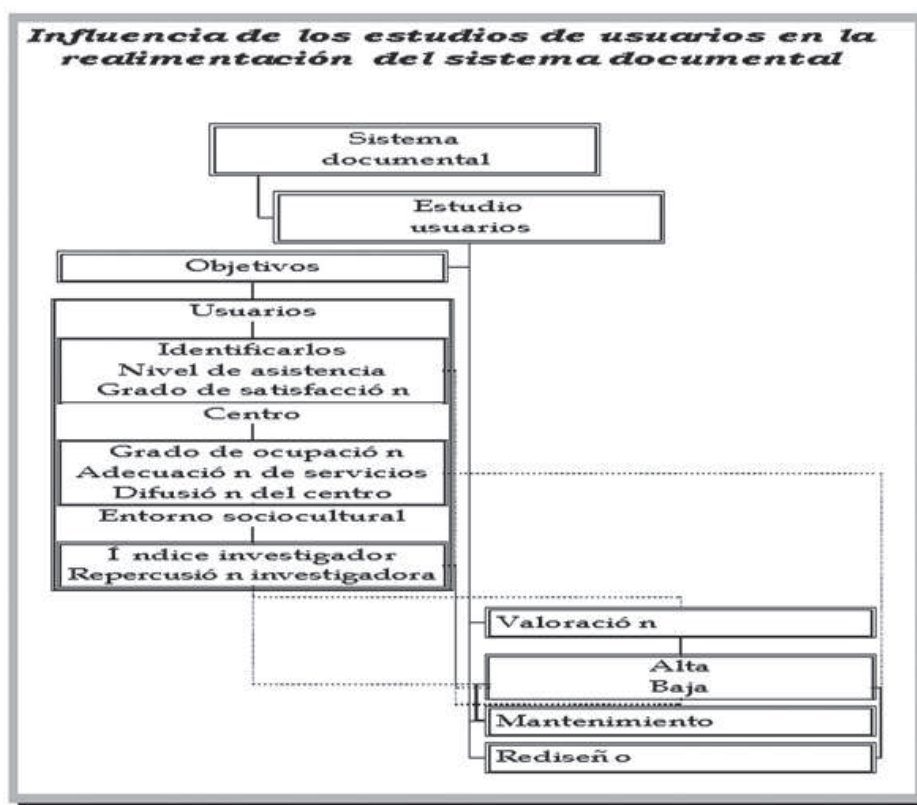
Influencia de los estudios de usuarios en la realimentación del sistema documental

Sistema documental

Estudio usuarios

Objetivos

Usuarios

Identificarlos
Nivel de asistencia
Grado de satisfacció n

Centro

Grado de ocupació n
Adecuació n de servicios
Difusió n del centro

Entorno sociocultural

Í ndice investigador
Repercusió n investigadora

Valoració n

Alta
Baja

Mantenimiento

Rediseñ o